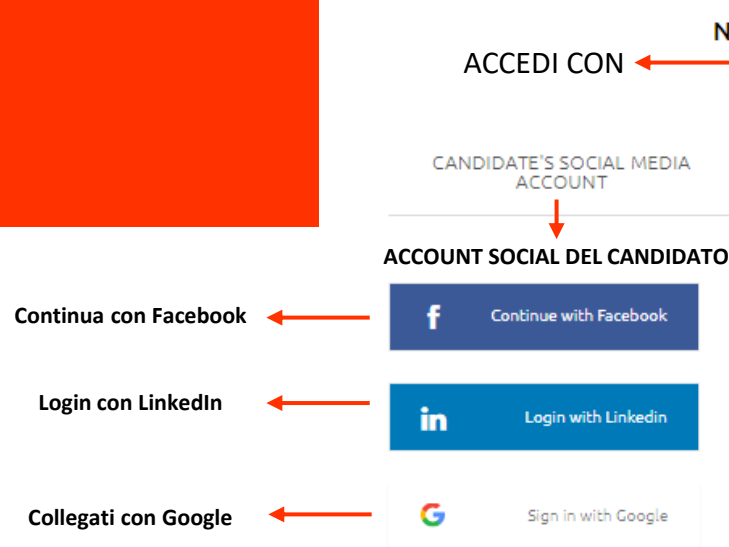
N

ACCEDI CON

CANDIDATE'S SOCIAL MEDIA ACCOUNT

ACCOUNT SOCIAL DEL CANDIDATO

Continua con Facebook

f Continue with Facebook

Login con LinkedIn

in Login with Linkedin

Collegati con Google

G Sign in with Google